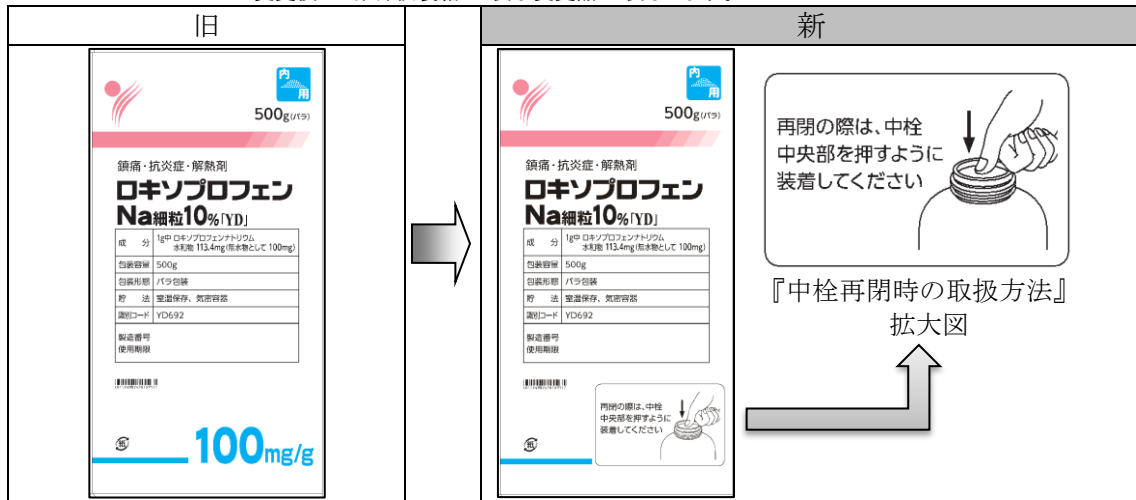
| 旧 | | 新 |
|---|---|---|
| 内用 500g(バラ) 鎮痛・抗炎症・解熱剤 ロキソプロフェンNa細粒10%「YD」 | | 内用 500g(バラ) 鎮痛・抗炎症・解熱剤 ロキソプロフェンNa細粒10%「YD」 |

成分 1g中 ロキソプロフェンナトリウム水和物 113.4mg(無水物として 100mg)
包装容量 500g
包装形態 バラ包装
貯法 室温保存、気密容器
識別コード YD692
製造番号
使用期限

100mg/g

成分 1g中 ロキソプロフェンナトリウム水和物 113.4mg(無水物として 100mg)
包装容量 500g
包装形態 バラ包装
貯法 室温保存、気密容器
識別コード YD692
製造番号
使用期限

再閉の際は、中栓中央部を押すように装着してください

再閉の際は、中栓中央部を押すように装着してください

『中栓再閉時の取扱方法』
拡大図